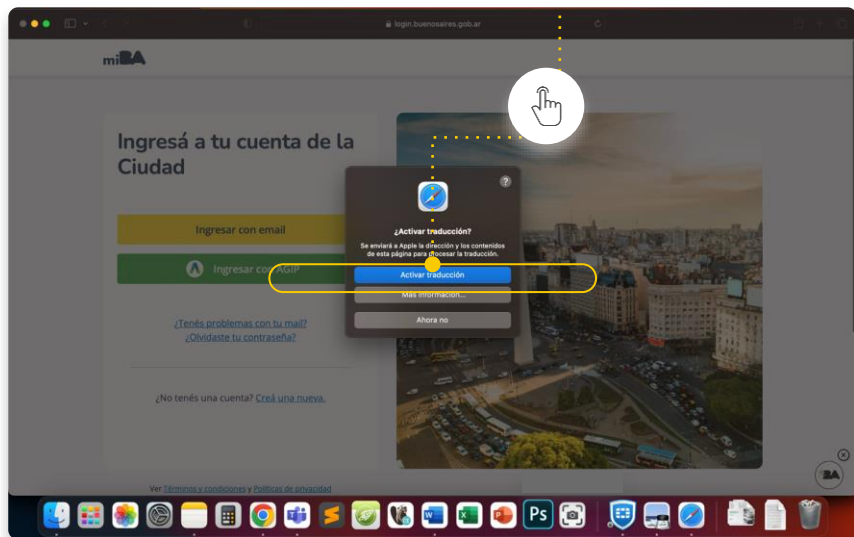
login.buenosaires.gob.ar

miBA

Ingresá a tu cuenta de la Ciudad

Ingresar con email

Ingresar con AGIP

¿Tenés problemas con tu mail?
¿Olvidaste tu contraseña?

¿No tenés una cuenta? Creá una nueva.

Ver Términos y condiciones y Políticas de privacidad

?

¿Activar traducción?

Se enviará a Apple la dirección y los contenidos de esta página para procesar la traducción.

Activar traducción

Más información...

Ahora no

BA